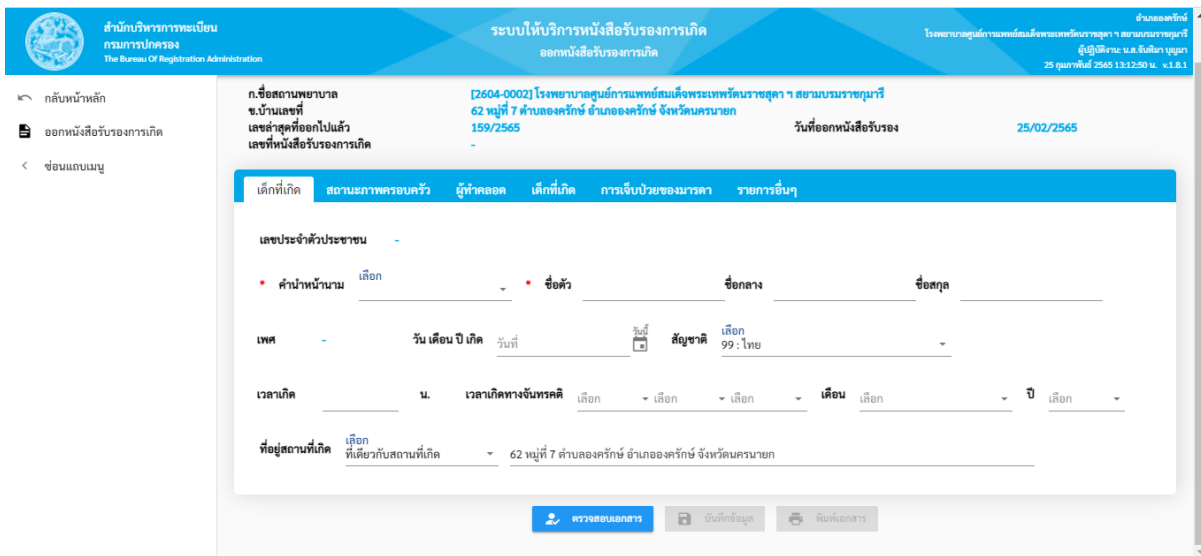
สำนักบริหารการทะเบียน
กรมการปกครอง
The Bureau Of Registration Administration

ระบบให้บริการหนังสือรับรองการเกิด
ออกหนังสือรับรองการเกิด

อำเภอองครักษ์
โรงพยาบาลศูนย์การแพทย์สมเด็จพระเทพรัตนราชสุดา ฯ สยามบรมราชกุมารี
ผู้ปฏิบัติงาน: น.ส.จันทิมา บุญมา
25 กุมภาพันธ์ 2565 13:12:50 น. v.1.8.1

กลับหน้าหลัก
ออกหนังสือรับรองการเกิด
ซ่อนแถบเมนู

ก.ชื่อสถานพยาบาล [2604-0002] โรงพยาบาลศูนย์การแพทย์สมเด็จพระเทพรัตนราชสุดา ฯ สยามบรมราชกุมารี
ข.บ้านเลขที่ 62 หมู่ที่ 7 ตำบลองครักษ์ อำเภอองครักษ์ จังหวัดนครนายก
เลขล่าสุดที่ออกไปแล้ว 159/2565
วันที่ออกหนังสือรับรอง 25/02/2565
เลขที่หนังสือรับรองการเกิด -

เด็กที่เกิด | สถานะภาพครอบครัว | ผู้ทำคลอด | เด็กที่เกิด | การเจ็บป่วยของมารดา | รายการอื่นๆ

เลขประจำตัวประชาชน -

* คำนำหน้านาม เลือก
* ชื่อตัว
ชื่อกลาง
ชื่อสกุล

เพศ -
วัน เดือน ปี เกิด วันที่
สัญชาติ เลือก 99 : ไทย

เวลาเกิด น.
เวลาเกิดทางจันทรคติ เลือก เลือก เลือก
เดือน เลือก
ปี เลือก

ที่อยู่สถานที่เกิด เลือก ที่เดียวกับสถานที่เกิด
62 หมู่ที่ 7 ตำบลองครักษ์ อำเภอองครักษ์ จังหวัดนครนายก

ตรวจสอบเอกสาร
บันทึกข้อมูล
พิมพ์เอกสาร